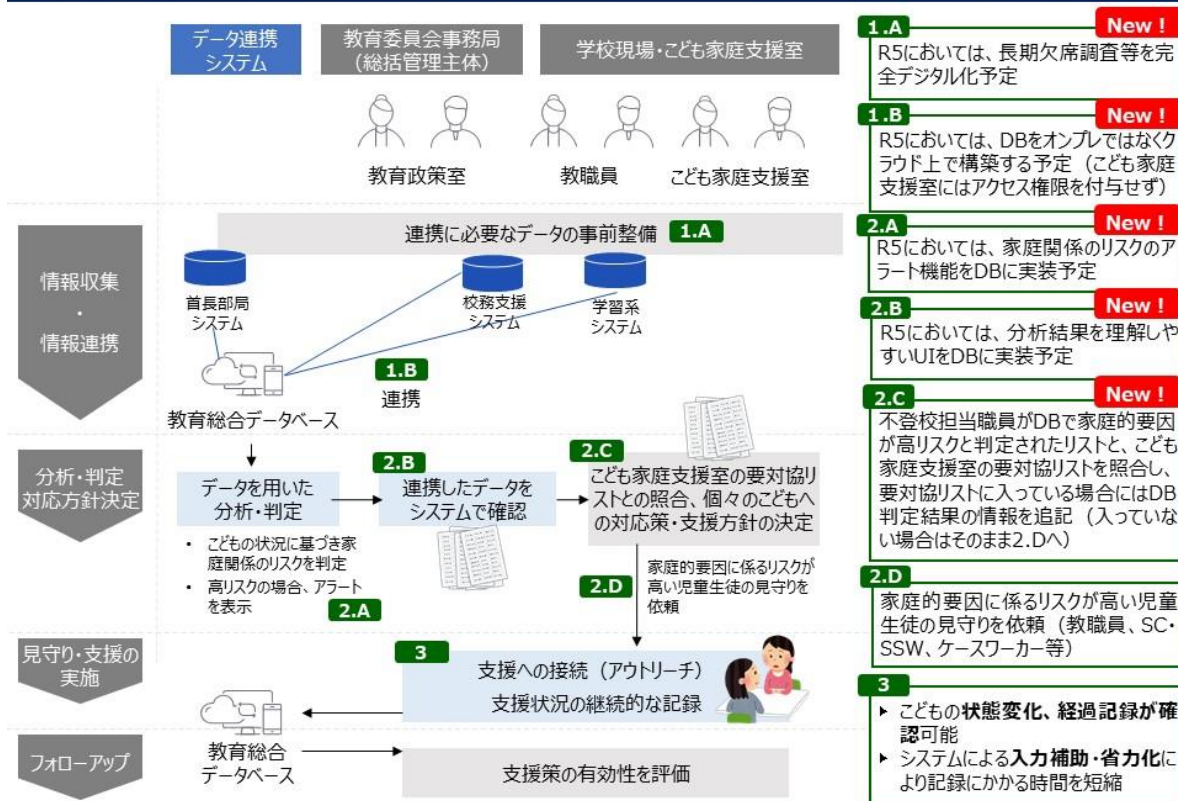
データ連携システム

教育委員会事務局（総括管理主体）

学校現場・こども家庭支援室

教育政策室

教職員

こども家庭支援室

情報収集・情報連携

連携に必要なデータの事前整備 1.A

首長部局システム

校務支援システム

学習系システム

1.B 連携

教育総合データベース

分析・判定対応方針決定

データを用いた分析・判定

・ こどもの状況に基づき家庭関係のリスクを判定
・ 高リスクの場合、アラートを表示 2.A

2.B 連携したデータをシステムで確認

2.C こども家庭支援室の要対協リストとの照合、個々のこどもへの対応策・支援方針の決定

2.D 家庭的要因に係るリスクが高い児童生徒の見守りを依頼

見守り・支援の実施

3 支援への接続（アウトリーチ）
支援状況の継続的な記録

フォローアップ

教育総合データベース

支援策の有効性を評価

1.A New！
R5においては、長期欠席調査等を完全デジタル化予定

1.B New！
R5においては、DBをオンプレではなくクラウド上で構築する予定（こども家庭支援室にはアクセス権限を付与せず）

2.A New！
R5においては、家庭関係のリスクのアラート機能をDBに実装予定

2.B New！
R5においては、分析結果を理解しやすいUIをDBに実装予定

2.C New！
不登校担当職員がDBで家庭的要因が高リスクと判定されたリストと、こども家庭支援室の要対協リストを照合し、要対協リストに入っている場合にはDB判定結果の情報を追記（入っていない場合はそのまま2.Dへ）

2.D
家庭的要因に係るリスクが高い児童生徒の見守りを依頼（教職員、SC・SSW、ケースワーカー等）

3
▸ こどもの状態変化、経過記録が確認可能
▸ システムによる入力補助・省力化により記録にかかる時間を短縮